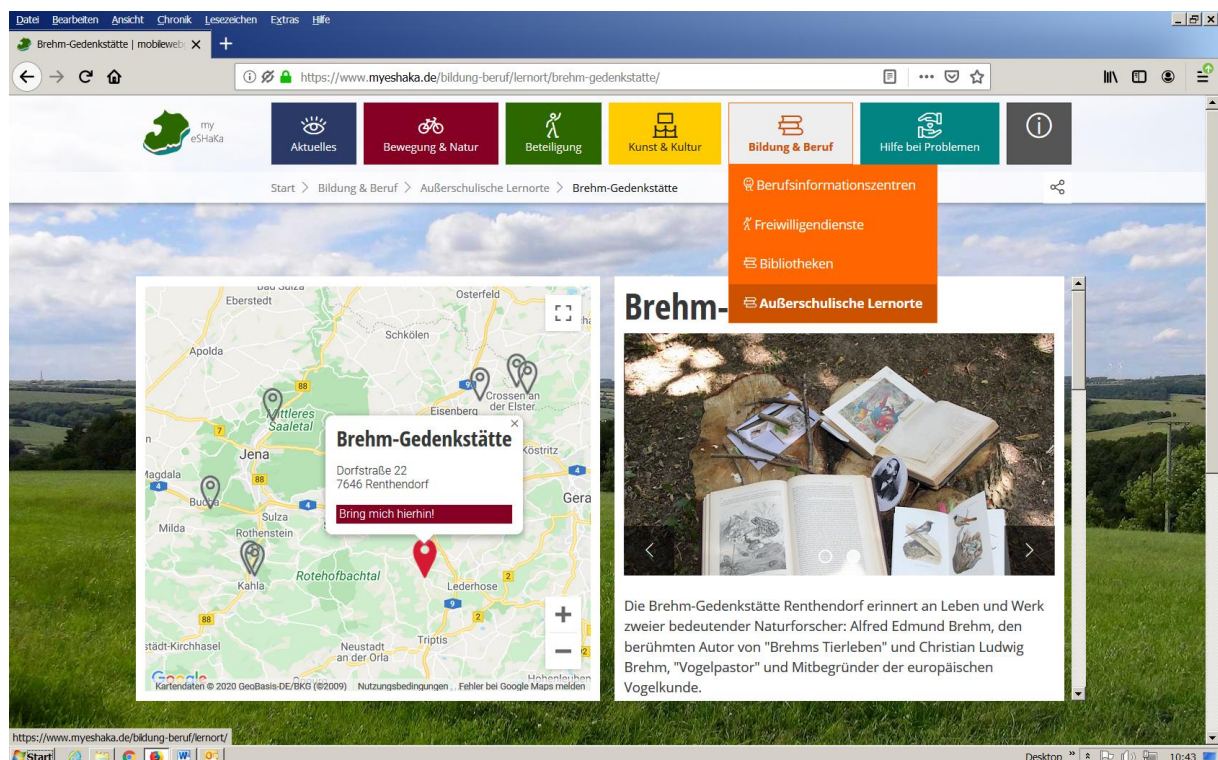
Datei Bearbeiten Ansicht Chronik Lesezeichen Extras Hilfe

Brehm-Gedenkstätte | mobileweb ×

https://www.myeshaka.de/bildung-beruf/lernort/brehm-gedenkstatte/

my eSHaKa

Aktuelles | Bewegung & Natur | Beteiligung | Kunst & Kultur | Bildung & Beruf | Hilfe bei Problemen

Start > Bildung & Beruf > Außerschulische Lernorte > Brehm-Gedenkstätte

Berufsinformationszentren
Freiwilligendienste
Bibliotheken
Außerschulische Lernorte

Bad Sulza
Eberstedt
Osterfeld
Schkölen
Apolda
88
Mittleres Saaletal
Crossen an der Elster
Eisenberg
Jena
Köstritz
Magdala
Gera
Bucha
Sulza
Milda
Rothenstein
Rotehofbachtal
Kahla
Lederhose
Triptis
Stadt-Kirchhasel
Neustadt an der Orla
Hohenleuben

Brehm-Gedenkstätte
Dorfstraße 22
7646 Renthendorf
Bring mich hierhin!

Kartendaten © 2020 GeoBasis-DE/BKG (©2009) Nutzungsbedingungen Fehler bei Google Maps melden

Brehm-

Die Brehm-Gedenkstätte Renthendorf erinnert an Leben und Werk zweier bedeutender Naturforscher: Alfred Edmund Brehm, den berühmten Autor von "Brehms Tierleben" und Christian Ludwig Brehm, "Vogelpastor" und Mitbegründer der europäischen Vogelkunde.

https://www.myeshaka.de/bildung-beruf/lernort/

Start

Desktop 10:43